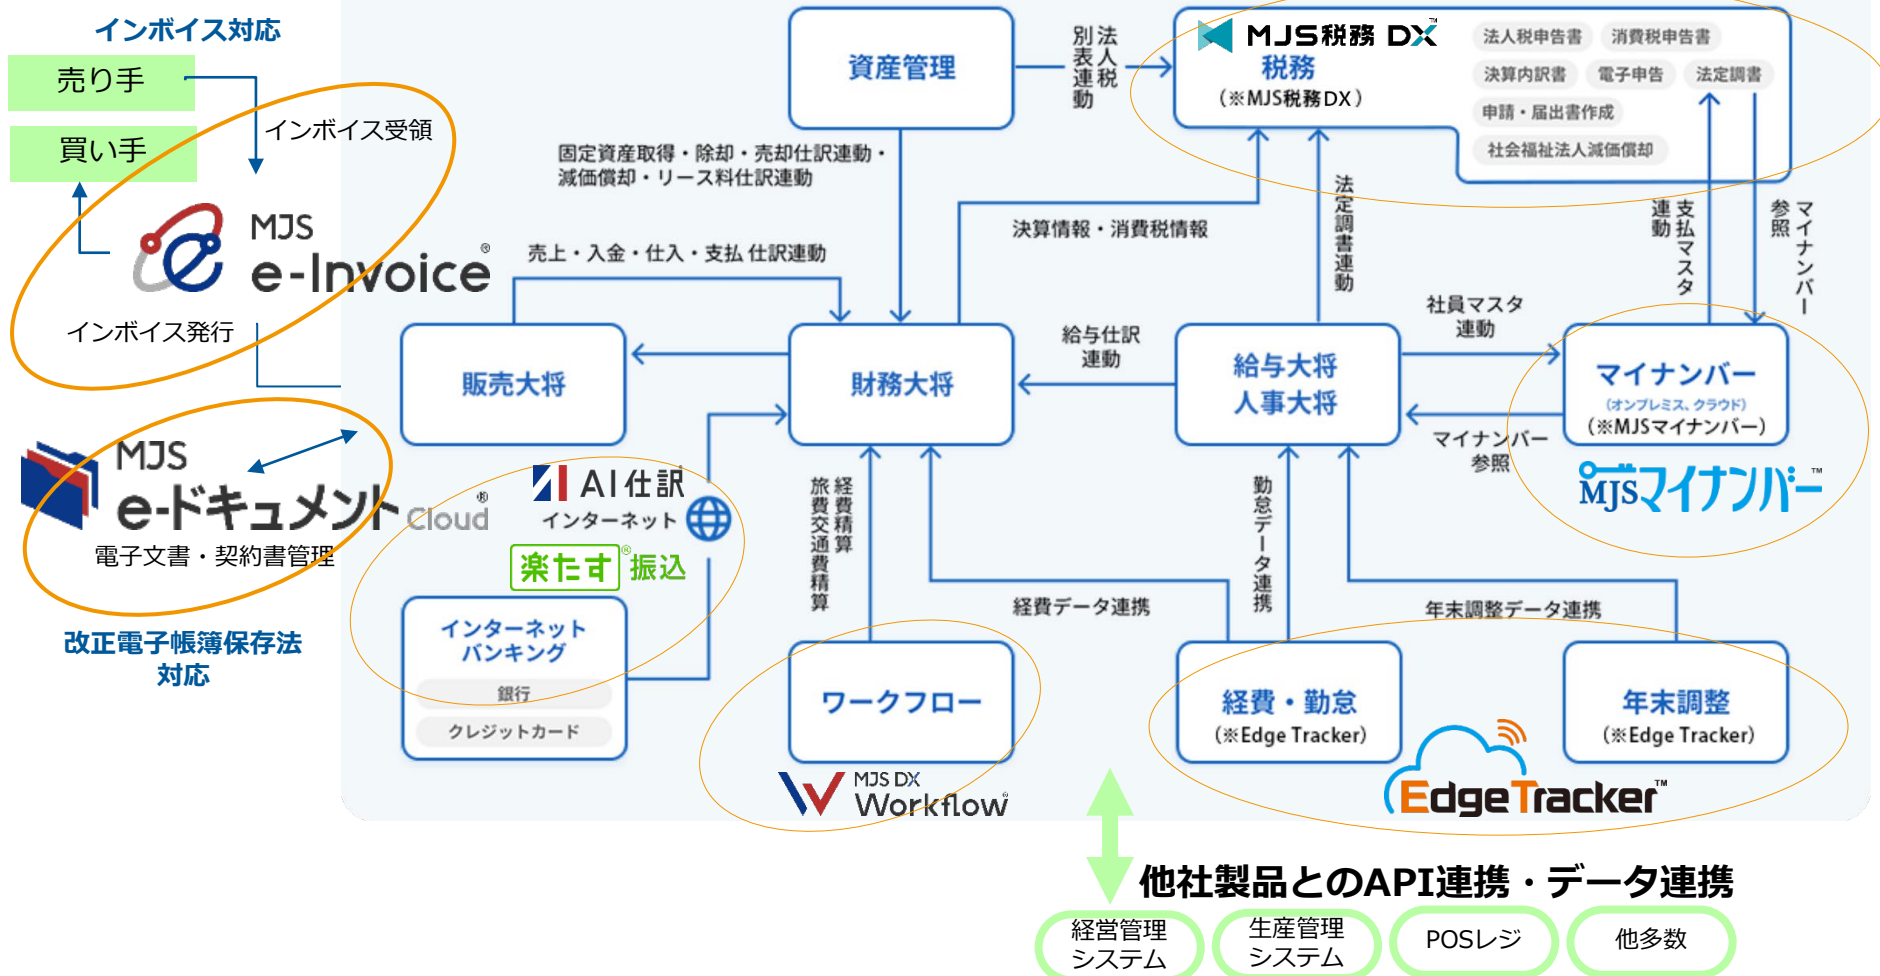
インボイス対応

売り手

買い手

インボイス受領

MJS
e-Invoice®

インボイス発行

MJS
e-ドキュメント Cloud®

電子文書・契約書管理

改正電子帳簿保存法
対応

資産管理

法人税
別表連動

MJS税務 DX
税務
（※MJS税務DX）

法人税申告書
消費税申告書
決算内訳書
電子申告
法定調書
申請・届出書作成
社会福祉法人減価償却

固定資産取得・除却・売却仕訳連動・
減価償却・リース料仕訳連動

決算情報・消費税情報

法定調書連動

支払マスタ連動

マイナンバー参照

売上・入金・仕入・支払 仕訳連動

販売大将

財務大将

給与仕訳
連動

給与大将
人事大将

社員マスタ
連動

マイナンバー
（オンプレミス、クラウド）
（※MJSマイナンバー）

マイナンバー
参照

MJSマイナンバー™

AI仕訳

インターネット

楽たす®振込

インターネット
バンキング

銀行

クレジットカード

経費精算
旅費交通費精算

経費データ連携

勤怠データ連携

年末調整データ連携

ワークフロー

MJS DX
Workflow®

経費・勤怠
（※Edge Tracker）

年末調整
（※Edge Tracker）

EdgeTracker™

他社製品とのAPI連携・データ連携

経営管理
システム

生産管理
システム

POSレジ

他多数